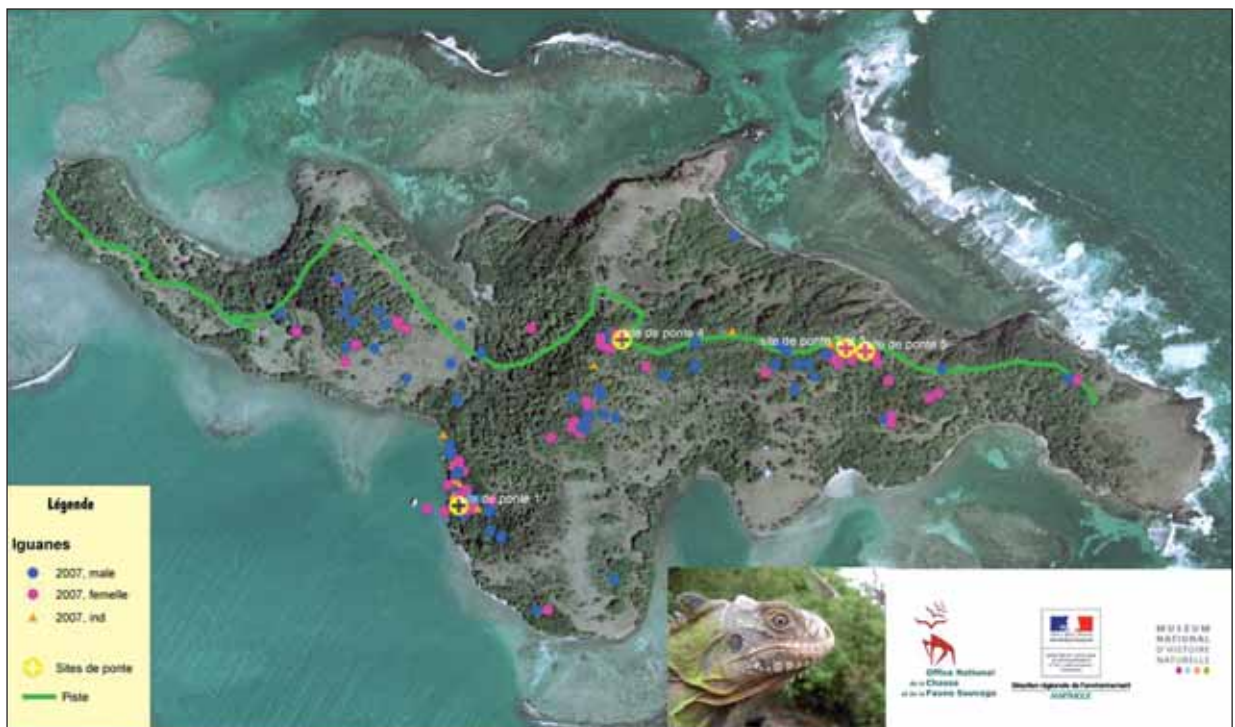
site de ponte 4

site de ponte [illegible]

site de ponte 5

site de ponte 1

Légende

Iguanes

2007, male

2007, femelle

2007, ind

Sites de ponte

Piste

Office National de la Chasse et de la Faune Sauvage

Direction régionale de l'environnement MARTINIQUE

MUSEUM NATIONAL D'HISTOIRE NATURELLE